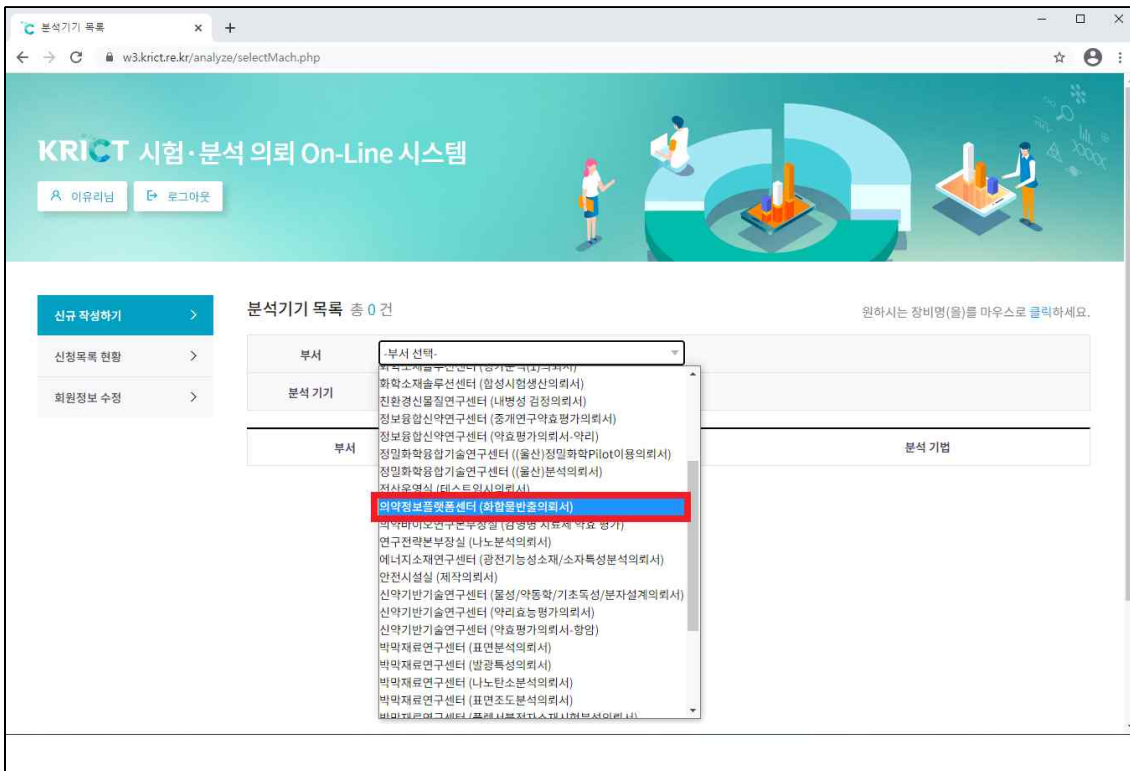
분석기기 목록
w3.krict.re.kr/analyze/selectMach.php

KRICT 시험·분석 의뢰 On-Line 시스템

이유리님 로그아웃

신규 작성하기
신청목록 현황
회원정보 수정

분석기기 목록 총 0 건

원하시는 장비명(을)를 마우스로 클릭하세요.

부서 -부서 선택-
분석 기기

부서 분석 기법

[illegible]
화학소재솔루션센터 (합성시험생산의뢰서)
친환경신물질연구센터 (내병성 검정의뢰서)
정보융합신약연구센터 (중개연구약효평가의뢰서)
정보융합신약연구센터 (약효평가의뢰서-약리)
정밀화학융합기술연구센터 ((울산)정밀화학Pilot이용의뢰서)
정밀화학융합기술연구센터 ((울산)분석의뢰서)
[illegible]
의약정보플랫폼센터 (화합물반출의뢰서)
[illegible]
연구전략본부장실 (나노분석의뢰서)
에너지소재연구센터 (광전기능성소재/소자특성분석의뢰서)
안전시설실 (제작의뢰서)
신약기반기술연구센터 (물성/약동학/기초독성/분자설계의뢰서)
신약기반기술연구센터 (약리효능평가의뢰서)
신약기반기술연구센터 (약효평가의뢰서-항암)
박막재료연구센터 (표면분석의뢰서)
박막재료연구센터 (발광특성의뢰서)
박막재료연구센터 (나노탄소분석의뢰서)
박막재료연구센터 (표면조도분석의뢰서)
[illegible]